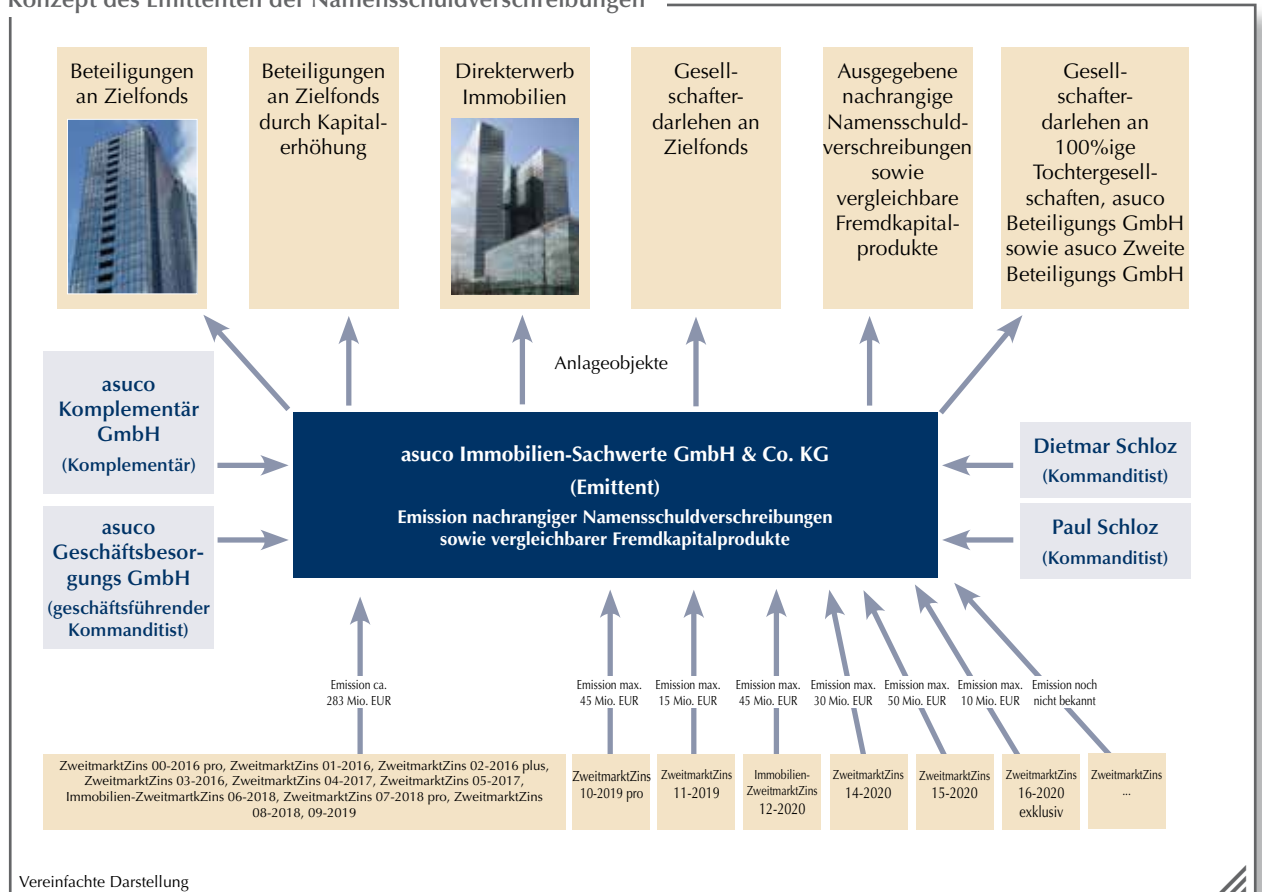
Konzept des Emittenten der Namensschuldverschreibungen

Beteiligungen an Zielfonds

Beteiligungen an Zielfonds durch Kapitalerhöhung

Direkterwerb Immobilien

Gesellschafterdarlehen an Zielfonds

Ausgegebene nachrangige Namensschuldverschreibungen sowie vergleichbare Fremdkapitalprodukte

Gesellschafterdarlehen an 100%ige Tochtergesellschaften, asuco Beteiligungs GmbH sowie asuco Zweite Beteiligungs GmbH

Anlageobjekte

asuco Komplementär GmbH
(Komplementär)

asuco Geschäftsbesorgungs GmbH
(geschäftsführender Kommanditist)

asuco Immobilien-Sachwerte GmbH & Co. KG
(Emittent)
Emission nachrangiger Namensschuldverschreibungen sowie vergleichbarer Fremdkapitalprodukte

Dietmar Schloz
(Kommanditist)

Paul Schloz
(Kommanditist)

Emission ca. 283 Mio. EUR

Emission max. 45 Mio. EUR

Emission max. 15 Mio. EUR

Emission max. 45 Mio. EUR

Emission max. 30 Mio. EUR

Emission max. 50 Mio. EUR

Emission max. 10 Mio. EUR

Emission noch nicht bekannt

ZweitmarktZins 00-2016 pro, ZweitmarktZins 01-2016, ZweitmarktZins 02-2016 plus, ZweitmarktZins 03-2016, ZweitmarktZins 04-2017, ZweitmarktZins 05-2017, Immobilien-ZweitmarktZins 06-2018, ZweitmarktZins 07-2018 pro, ZweitmarktZins 08-2018, 09-2019

ZweitmarktZins 10-2019 pro

ZweitmarktZins 11-2019

Immobilien-ZweitmarktZins 12-2020

ZweitmarktZins 14-2020

ZweitmarktZins 15-2020

ZweitmarktZins 16-2020 exklusiv

ZweitmarktZins ...

Vereinfachte Darstellung